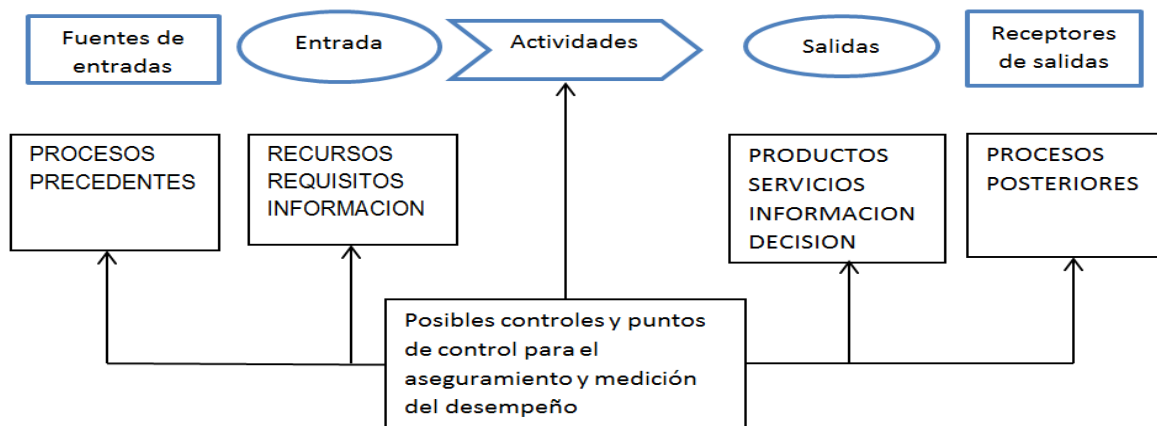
Fuentes de entradas

Entrada

Actividades

Salidas

Receptores de salidas

PROCESOS PRECEDENTES

RECURSOS
REQUISITOS
INFORMACION

PRODUCTOS
SERVICIOS
INFORMACION
DECISION

PROCESOS POSTERIORES

Posibles controles y puntos de control para el aseguramiento y medición del desempeño